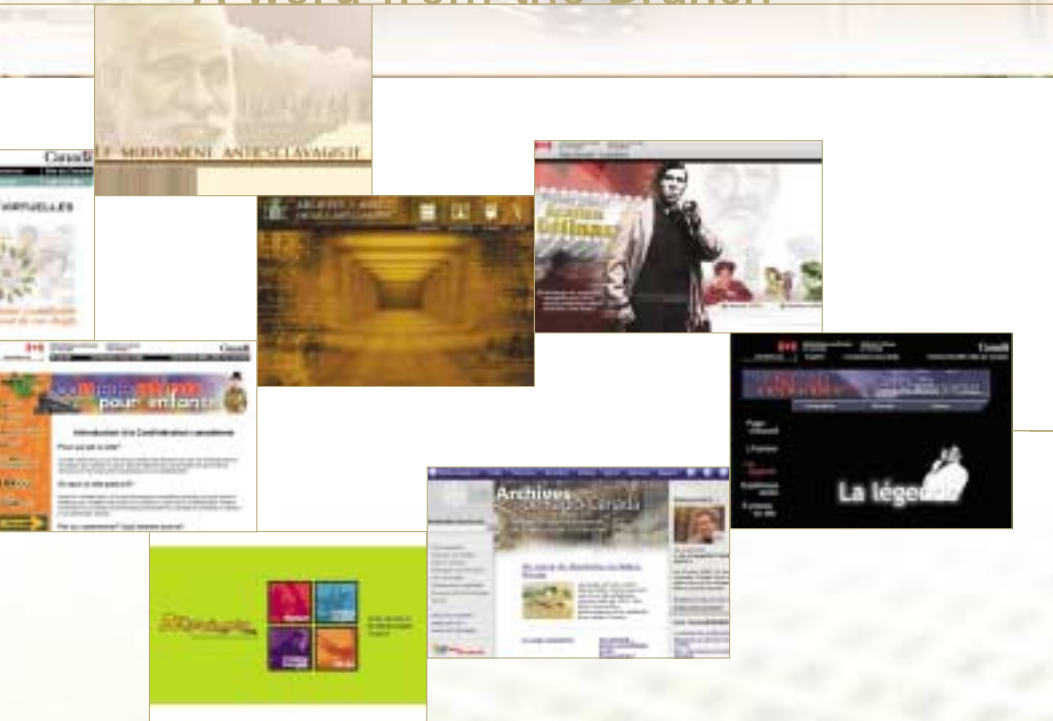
A Word from the Branch

LE MOUVEMENT ANTIESCLAVAGISTE

Canada

VIRTUELLES

ARCHIVES

Gratien Gélinas

Canada

pour enfants

Introduction à la Confédération canadienne

Canada

La légende

Archives

Canada